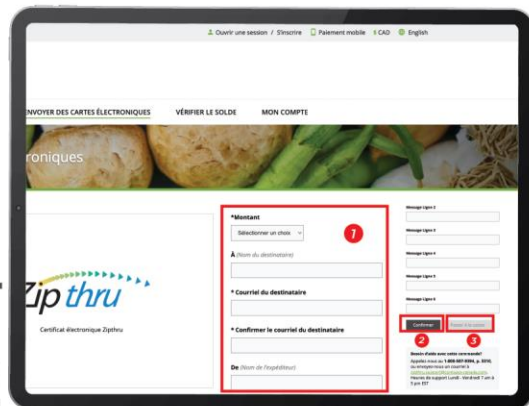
Ouvrir une session / S'inscrire   Paiement mobile   $ CAD   English

ENVOYER DES CARTES ÉLECTRONIQUES   VÉRIFIER LE SOLDE   MON COMPTE

roniques

Zip thru

Certificat électronique Zipthru

*Montant

Sélectionner un choix

1

À (Nom du destinataire)

* Courriel du destinataire

* Confirmer le courriel du destinataire

De (Nom de l'expéditeur)

Message Ligne 2

Message Ligne 3

Message Ligne 4

Message Ligne 5

Message Ligne 6

Confirmer

Passer à la caisse

2

3

Besoin d'aide avec votre commande?
Appelez-nous au 1-800-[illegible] ou envoyez-nous un courriel à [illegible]
Heures de support Lundi - Vendredi 7 am à 5 pm EST